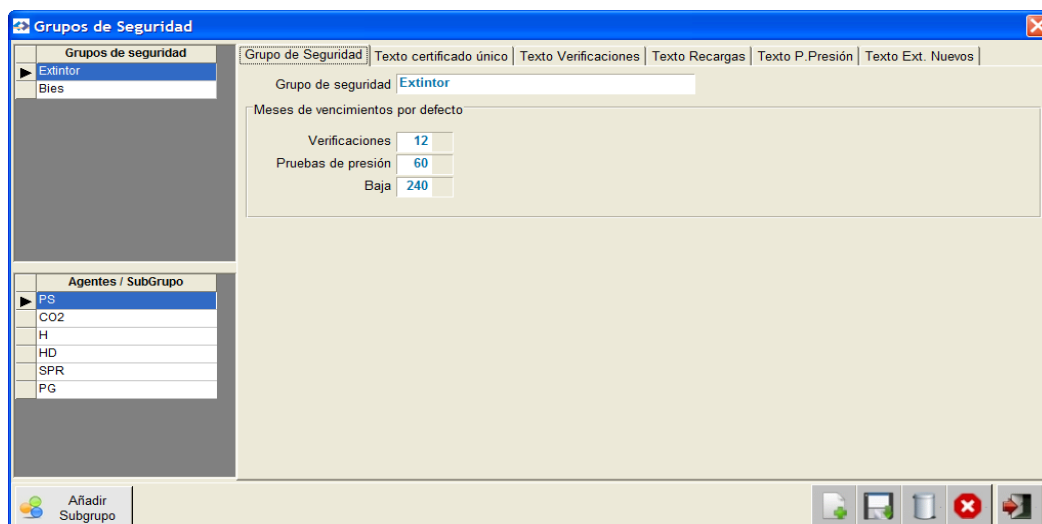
Grupos de Seguridad

| Grupos de seguridad |
|---|
| Extintor |
| Bies |

Grupo de Seguridad | Texto certificado único | Texto Verificaciones | Texto Recargas | Texto P.Presión | Texto Ext. Nuevos

Grupo de seguridad Extintor

Meses de vencimientos por defecto

Verificaciones 12
Pruebas de presión 60
Baja 240

| Agentes / SubGrupo |
|---|
| PS |
| CO2 |
| H |
| HD |
| SPR |
| PG |

Añadir Subgrupo